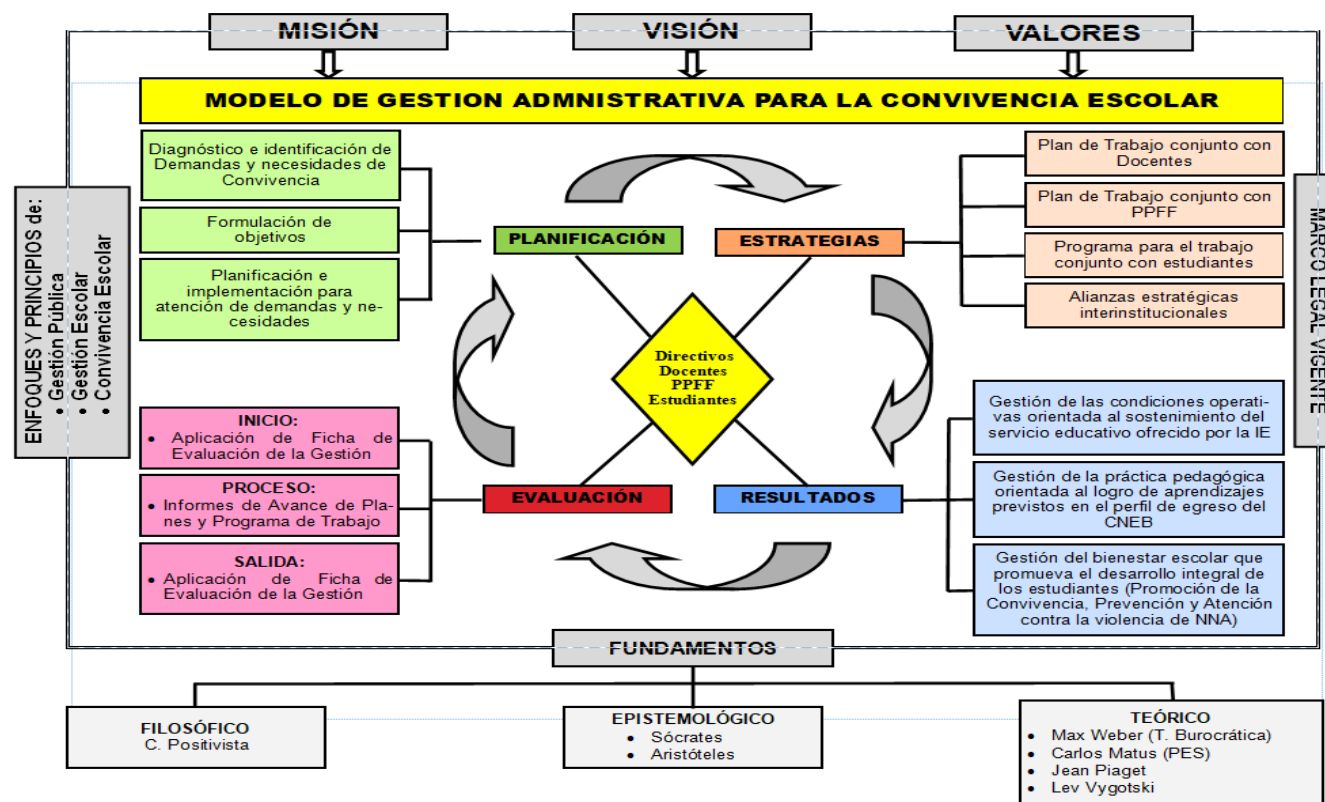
MISIÓN

VISIÓN

VALORES

MODELO DE GESTION ADMNISTRATIVA PARA LA CONVIVENCIA ESCOLAR

ENFOQUES Y PRINCIPIOS de:
• Gestión Pública
• Gestión Escolar
• Convivencia Escolar

Diagnóstico e identificación de Demandas y necesidades de Convivencia

Formulación de objetivos

Planificación e implementación para atención de demandas y necesidades

PLANIFICACIÓN

ESTRATEGIAS

Plan de Trabajo conjunto con Docentes

Plan de Trabajo conjunto con PPFF

Programa para el trabajo conjunto con estudiantes

Alianzas estratégicas interinstitucionales

MARCO LEGAL VIGENTE

Directivos
Docentes
PPFF
Estudiantes

INICIO:
• Aplicación de Ficha de Evaluación de la Gestión

PROCESO:
• Informes de Avance de Planes y Programa de Trabajo

SALIDA:
• Aplicación de Ficha de Evaluación de la Gestión

EVALUACIÓN

RESULTADOS

Gestión de las condiciones operativas orientada al sostenimiento del servicio educativo ofrecido por la IE

Gestión de la práctica pedagógica orientada al logro de aprendizajes previstos en el perfil de egreso del CNEB

Gestión del bienestar escolar que promueva el desarrollo integral de los estudiantes (Promoción de la Convivencia, Prevención y Atención contra la violencia de NNA)

FUNDAMENTOS

FILOSÓFICO
C. Positivista

EPISTEMOLÓGICO
• Sócrates
• Aristóteles

TEÓRICO
• Max Weber (T. Burocrática)
• Carlos Matus (PES)
• Jean Piaget
• Lev Vygotski